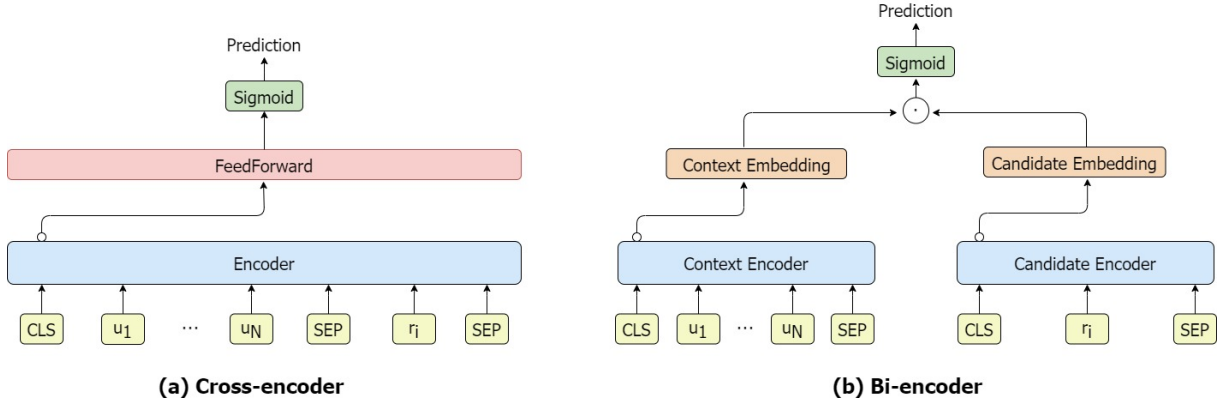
Prediction

Sigmoid

FeedForward

Encoder

CLS $u_1$ ... $u_N$ SEP $r_i$ SEP

(a) Cross-encoder

Prediction

Sigmoid

$\cdot$

Context Embedding

Candidate Embedding

Context Encoder

Candidate Encoder

CLS $u_1$ ... $u_N$ SEP

CLS $r_i$ SEP

(b) Bi-encoder